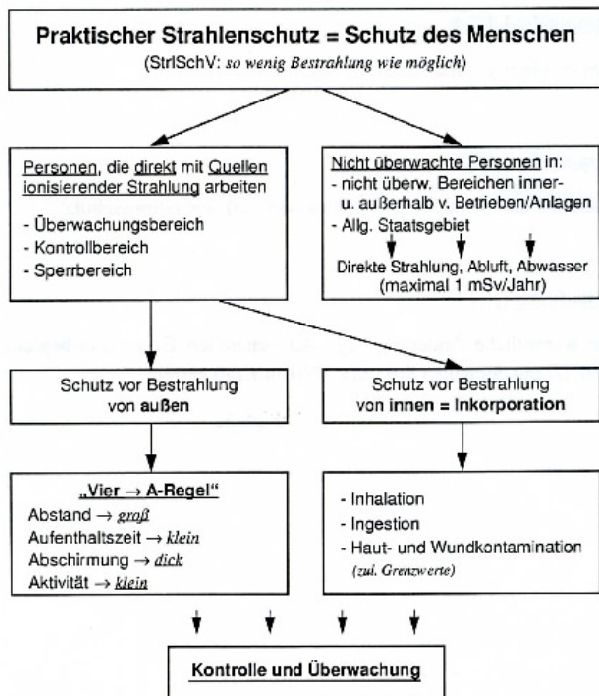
Praktischer Strahlenschutz = Schutz des Menschen

(StrlSchV: so wenig Bestrahlung wie möglich)

Personen, die direkt mit Quellen ionisierender Strahlung arbeiten

- Überwachungsbereich
- Kontrollbereich
- Sperrbereich

Nicht überwachte Personen in:
- nicht überw. Bereichen inner- u. außerhalb v. Betrieben/Anlagen
- Allg. Staatsgebiet

Direkte Strahlung, Abluft, Abwasser
(maximal 1 mSv/Jahr)

Schutz vor Bestrahlung von außen

Schutz vor Bestrahlung von innen = Inkorporation

„Vier → A-Regel“

Abstand → groß
Aufenthaltszeit → klein
Abschirmung → dick
Aktivität → klein

- Inhalation
- Ingestion
- Haut- und Wundkontamination
(zul. Grenzwerte)

Kontrolle und Überwachung